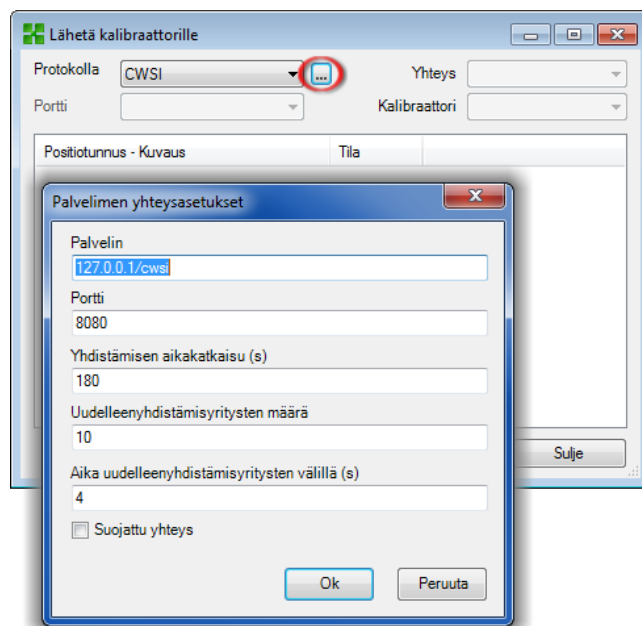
Lähetä kalibraattorille

Protokolla CWSI ...

Yhteys

Portti

Kalibraattori

| Positiotunnus - Kuvaus | Tila |
|---|---|

Sulje

Palvelimen yhteysasetukset

Palvelin
127.0.0.1/cwsi

Portti
8080

Yhdistämisen aikakatkaisu (s)
180

Uudelleenyhdistämisyritysten määrä
10

Aika uudelleenyhdistämisyritysten välillä (s)
4

Suojattu yhteys

Ok Peruuta